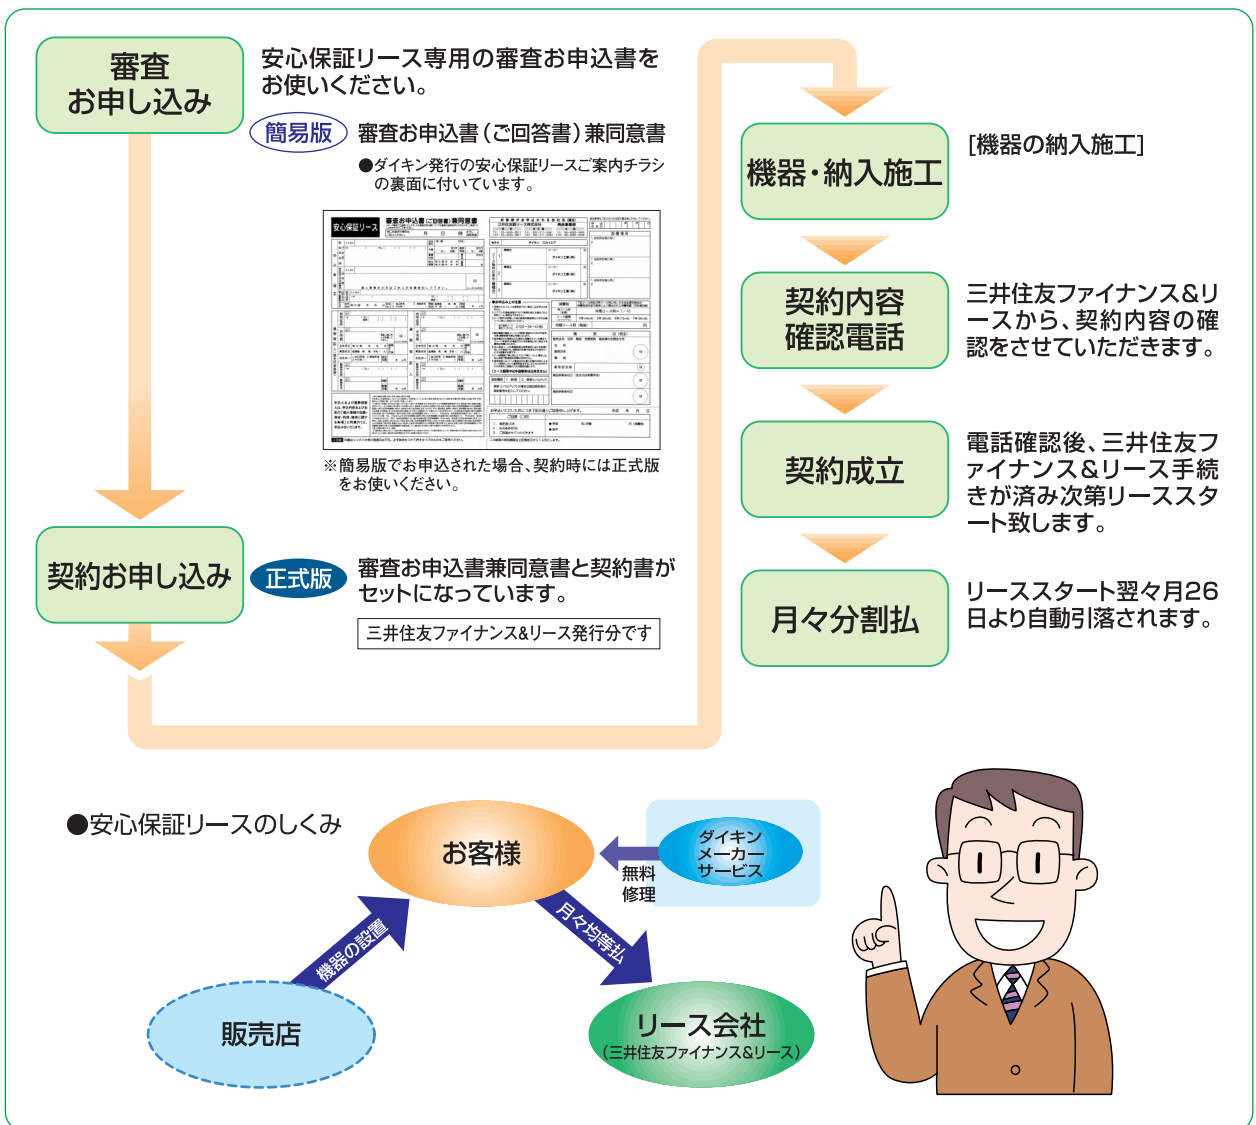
審査
お申し込み

安心保証リース専用の審査お申込書をお使いください。

簡易版 審査お申込書（ご回答書）兼同意書

●ダイキン発行の安心保証リースご案内チラシの裏面に付いています。

安心保証リース 審査お申込書（ご回答書）兼同意書

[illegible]

※簡易版でお申込された場合、契約時には正式版をお使いください。

契約お申し込み

正式版 審査お申込書兼同意書と契約書がセットになっています。

三井住友ファイナンス&リース発行分です

機器・納入施工

[機器の納入施工]

契約内容
確認電話

三井住友ファイナンス&リースから、契約内容の確認をさせていただきます。

契約成立

電話確認後、三井住友ファイナンス&リース手続きが済み次第リーススタート致します。

月々分割払

リーススタート翌々月26日より自動引落されます。

●安心保証リースのしくみ

お客様

ダイキン
メーカー
サービス

無料
修理

機器の設置

月々均等払

販売店

リース会社
（三井住友ファイナンス&リース）